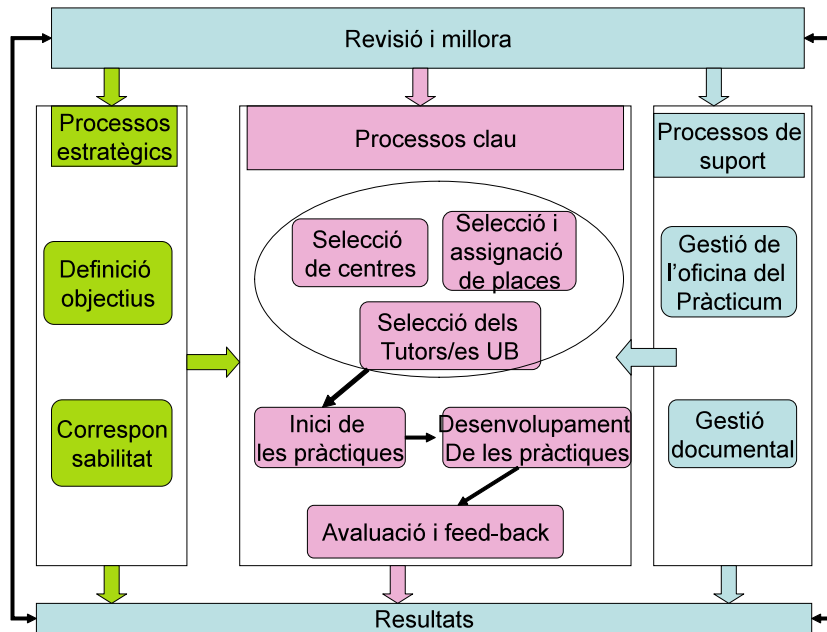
Revisió i millora

Processos estratègics

Definició objectius

Correspon sabilitat

Processos clau

Selecció de centres

Selecció i assignació de places

Selecció dels Tutors/es UB

Inici de les pràctiques

Desenvolupament De les pràctiques

Avaluació i feed-back

Processos de suport

Gestió de l'oficina del Pràcticum

Gestió documental

Resultats